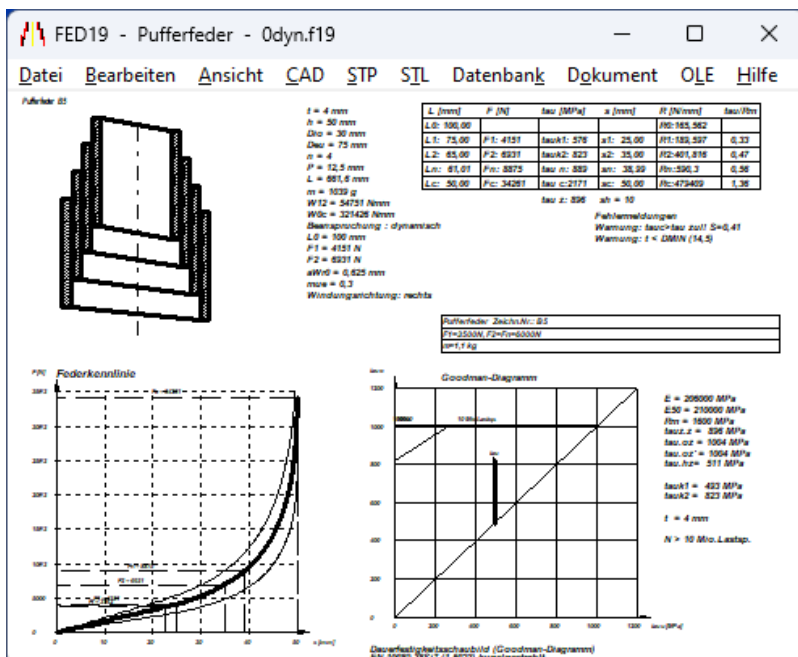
FED19 - Pufferfeder - 0dyn.f19

Datei Bearbeiten Ansicht CAD STP STL Datenbank Dokument OLE Hilfe

Pufferfeder B5

t = 4 mm
h = 50 mm
Dio = 30 mm
Deu = 75 mm
n = 4
P = 12,5 mm
L = 661,6 mm
m = 1039 g
W12 = 54751 Nmm
W0c = 321426 Nmm
Beanspruchung : dynamisch
L0 = 100 mm
F1 = 4151 N
F2 = 6931 N
aWr0 = 0,625 mm
mue = 0,3
Windungsrichtung: rechts

| L [mm] | F [N] | tau [MPa] | s [mm] | R [N/mm] | tau/Rm |
|---|---|---|---|---|---|
| L0: 100,00 | | | | R0:165,562 | |
| L1: 75,00 | F1: 4151 | tauk1: 376 | s1: 25,00 | R1:189,597 | 0,33 |
| L2: 65,00 | F2: 6931 | tauk2: 523 | s2: 35,00 | R2:401,816 | 0,47 |
| Ln: 61,01 | Fn: 8875 | tau n: 589 | sn: 38,99 | Rn:590,3 | 0,56 |
| Lc: 50,00 | Fc: 34261 | tau c:2171 | sc: 50,00 | Rc:479409 | 1,36 |

tau z: 596 sh = 10

Fehlermeldungen
Warnung: tauc>tau zul! S=0,41
Warnung: t < DMIN (14,5)

Pufferfeder Zeich.Nr.: B5
F1=3500N, F2=Fn=6000N
s=1,1 kg

F[N] Federkennlinie
Fn=8875
Fn=6931
F2=6931
F1=4151
35000
30000
25000
20000
15000
10000
5000
0
0 10 20 30 40 50 s [mm]

Goodman-Diagramm
1200
1000
800
600
400
200
0
10 Mio.Lastsp.
0 200 400 600 800 1000 1200 tau u [MPa]

E = 206000 MPa
E50 = 210000 MPa
Rm = 1600 MPa
tau.z = 596 MPa
tau.oz = 1064 MPa
tau.oz' = 1064 MPa
tau.hz= 511 MPa

tauk1 = 493 MPa
tauk2 = 523 MPa

t = 4 mm

N > 10 Mio.Lastsp.

Dauerfestigkeitsschaubild (Goodman-Diagramm)
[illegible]